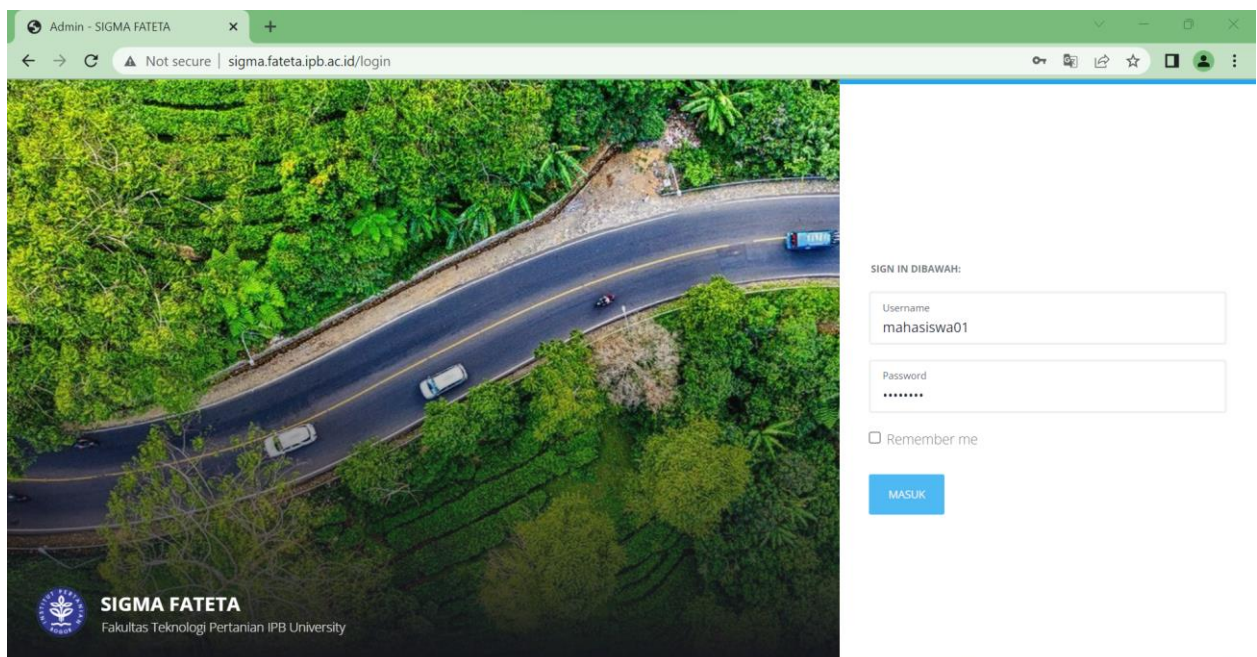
Admin - SIGMA FATETA

Not secure | sigma.fateta.ipb.ac.id/login

SIGN IN DIBAWAH:

Username
mahasiswa01

Password
•••••••••

Remember me

MASUK

SIGMA FATETA
Fakultas Teknologi Pertanian IPB University